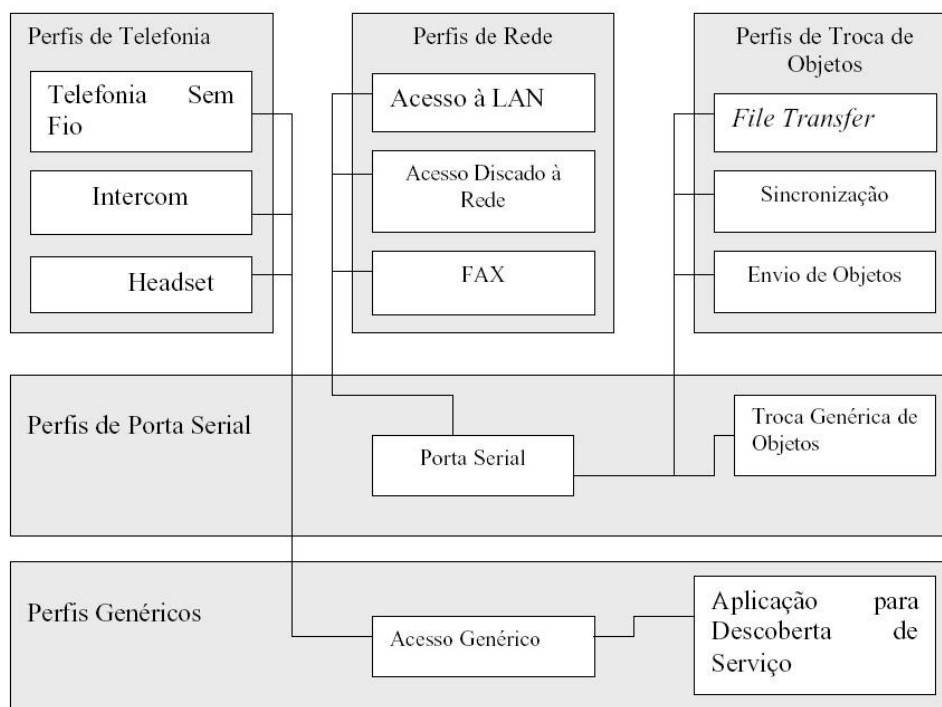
Perfis de Telefonia

Telefonia Sem Fio

Intercom

Headset

Perfis de Rede

Acesso à LAN

Acesso Discado à Rede

FAX

Perfis de Troca de Objetos

*File Transfer*

Sincronização

Envio de Objetos

Perfis de Porta Serial

Porta Serial

Troca Genérica de Objetos

Perfis Genéricos

Acesso Genérico

Aplicação para Descoberta de Serviço